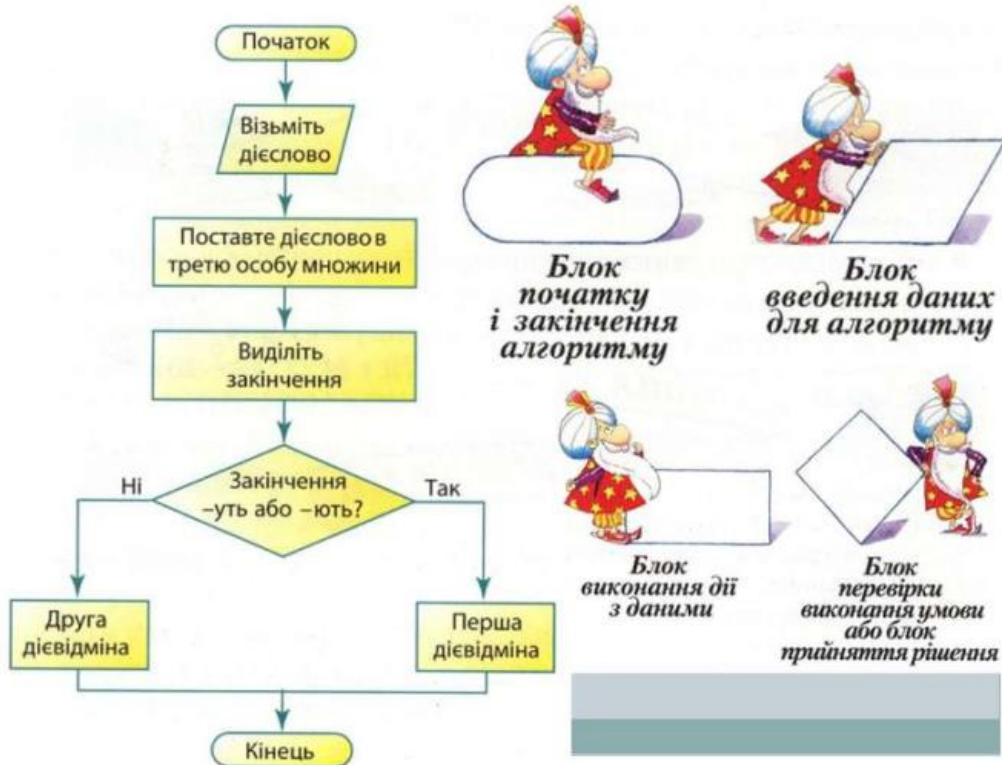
Початок

Візьміть дієслово

Поставте дієслово в третю особу множини

Виділіть закінчення

Закінчення –уть або –ють?

Ні

Так

Друга дієвідміна

Перша дієвідміна

Кінець

Блок початку і закінчення алгоритму

Блок введення даних для алгоритму

Блок виконання дії з даними

Блок перевірки виконання умови або блок прийняття рішення